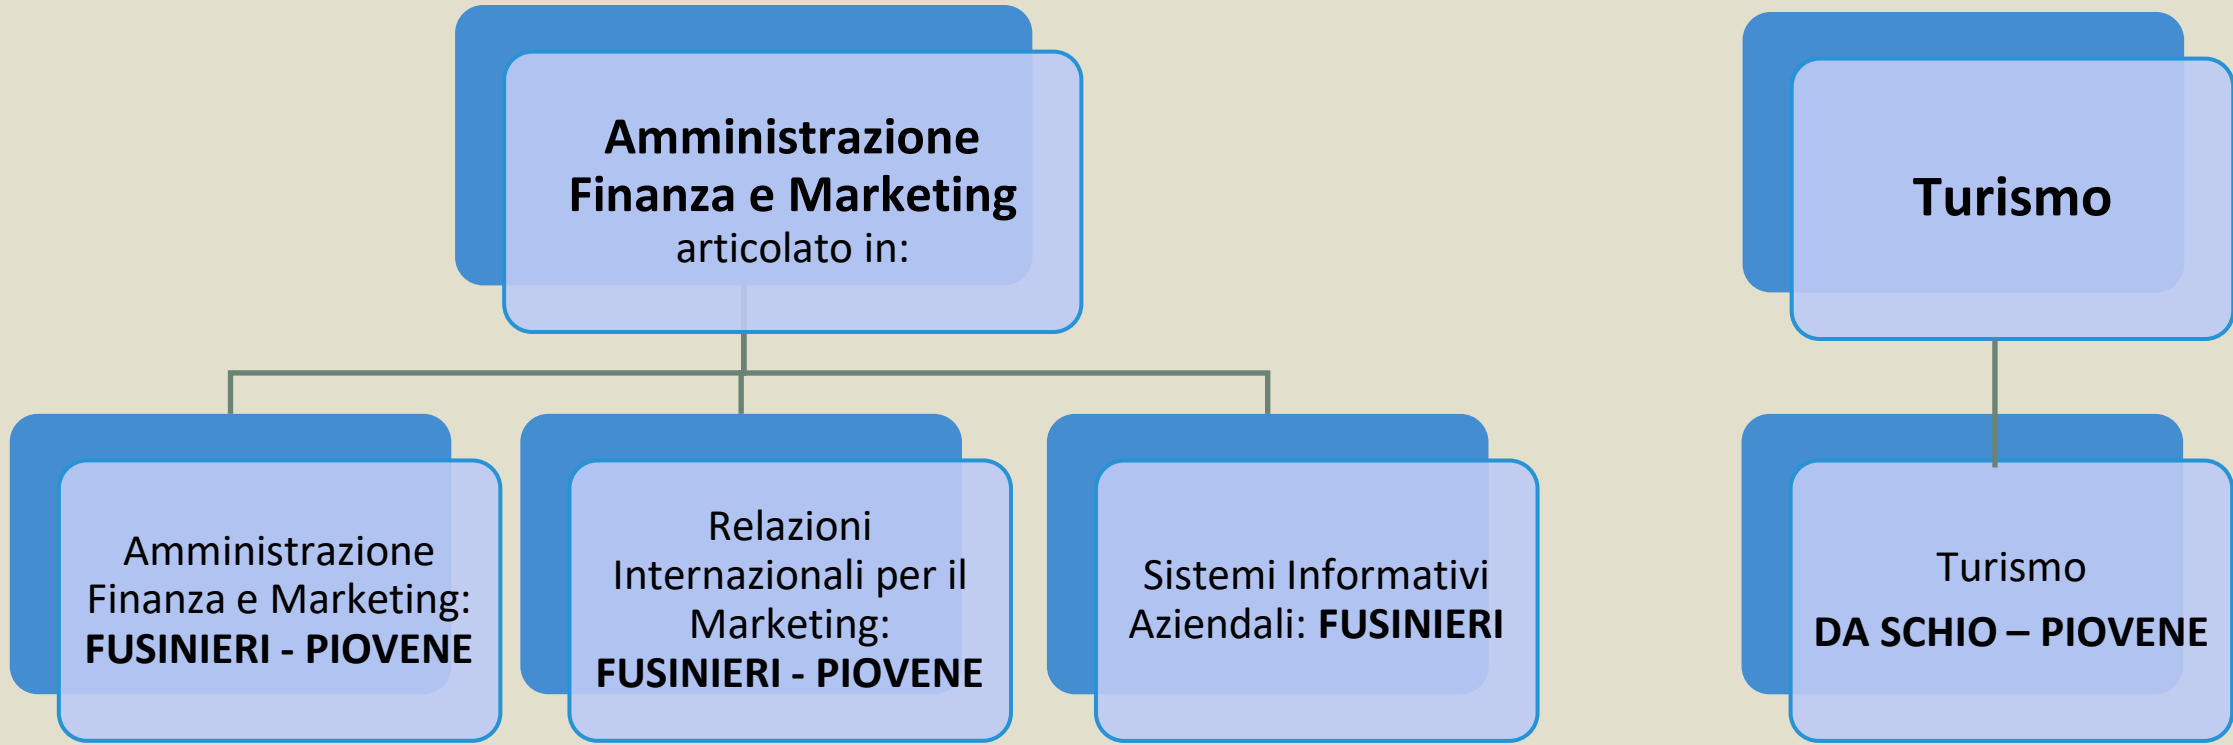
**Amministrazione Finanza e Marketing** articolato in:

Amministrazione Finanza e Marketing: **FUSINIERI - PIOVENE**

Relazioni Internazionali per il Marketing: **FUSINIERI - PIOVENE**

Sistemi Informativi Aziendali: **FUSINIERI**

**Turismo**

Turismo
**DA SCHIO – PIOVENE**